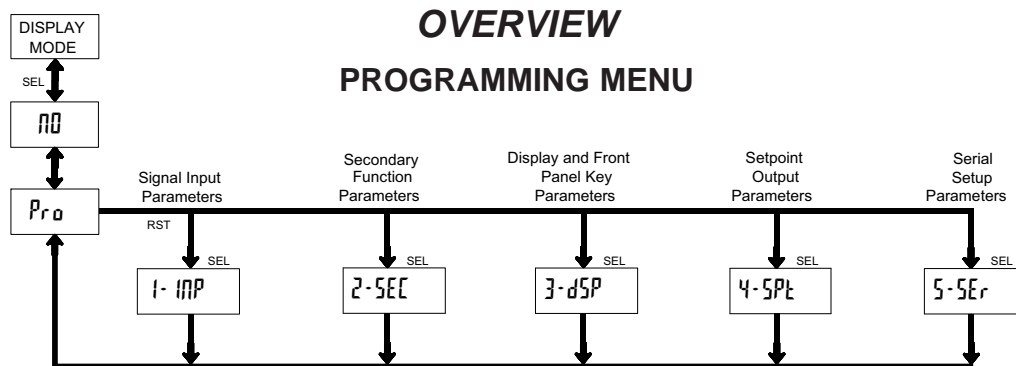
OVERVIEW

PROGRAMMING MENU

DISPLAY MODE

SEL

NO

Pro

RST

Signal Input Parameters

SEL

1-INP

Secondary Function Parameters

SEL

2-SEC

Display and Front Panel Key Parameters

SEL

3-dSP

Setpoint Output Parameters

SEL

4-SPt

Serial Setup Parameters

SEL

5-SEr